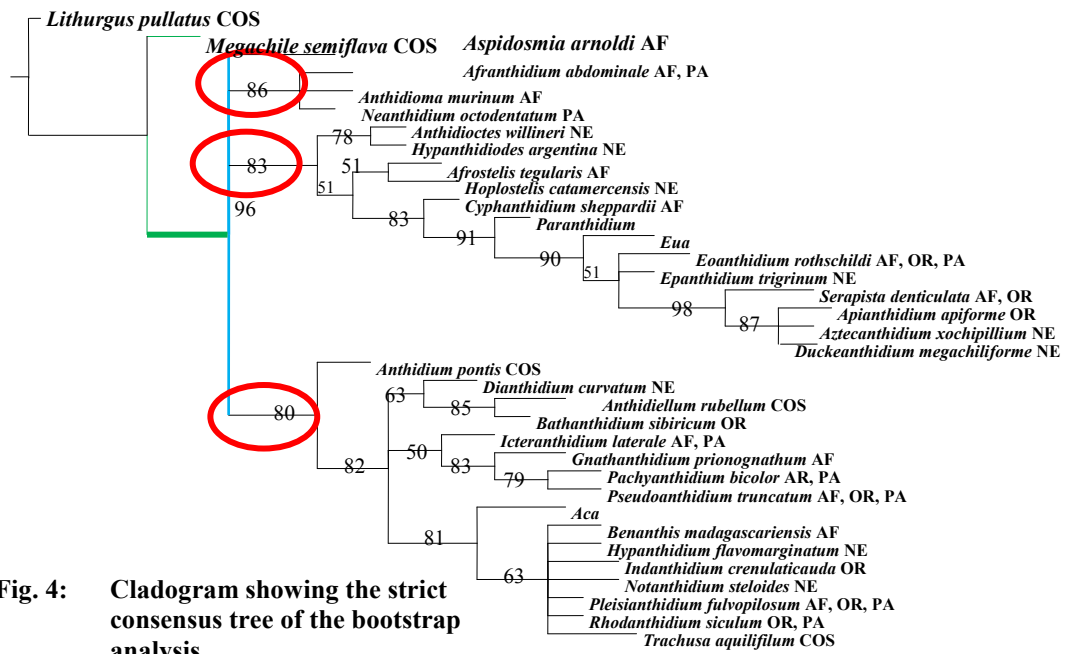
Lithurgus pullatus COS
Megachile semiflava COS
Aspidosmia arnoldi AF
Afranthidium abdominale AF, PA
86
Anthidioma murinum AF
Neanthidium octodentatum PA
78
Anthidioctes willineri NE
83
Hypanthidiodes argentina NE
51
Afrostelis tegularis AF
51
Hoplostelis catamercensis NE
96
83
Cyphanthidium sheppardii AF
91
Paranthidium
90
Eua
51
Eoanthidium rothschildi AF, OR, PA
Epanthidium trigrinum NE
Serapista denticulata AF, OR
98
Apianthidium apiforme OR
87
Aztecanthidium xochipillium NE
Duckeanthidium megachiliforme NE
Anthidium pontis COS
63
Dianthidium curvatum NE
80
85
Anthidiellum rubellum COS
Bathanthidium sibiricum OR
50
Icteranthidium laterale AF, PA
82
83
Gnathanthidium prionognathum AF
79
Pachyanthidium bicolor AR, PA
Pseudoanthidium truncatum AF, OR, PA
Aca
81
Benanthis madagascariensis AF
Hypanthidium flavomarginatum NE
Indanthidium crenulaticauda OR
63
Notanthidium steloides NE
Pleisianthidium fulvopilosum AF, OR, PA
Rhodanthidium siculum OR, PA
Trachusa aquilifilum COS

Fig. 4: Cladogram showing the strict consensus tree of the bootstrap analysis